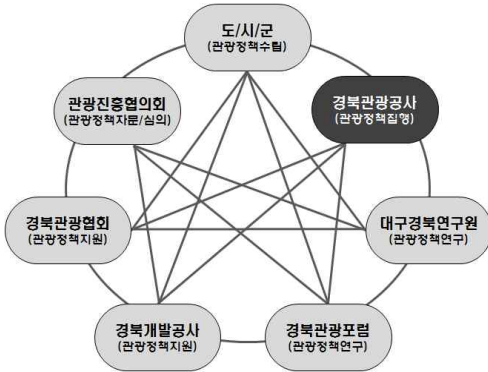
도/시/군
(관광정책수립)

관광진흥협의회
(관광정책자문/심의)

경북관광공사
(관광정책집행)

경북관광협회
(관광정책지원)

대구경북연구원
(관광정책연구)

경북개발공사
(관광정책지원)

경북관광포럼
(관광정책연구)